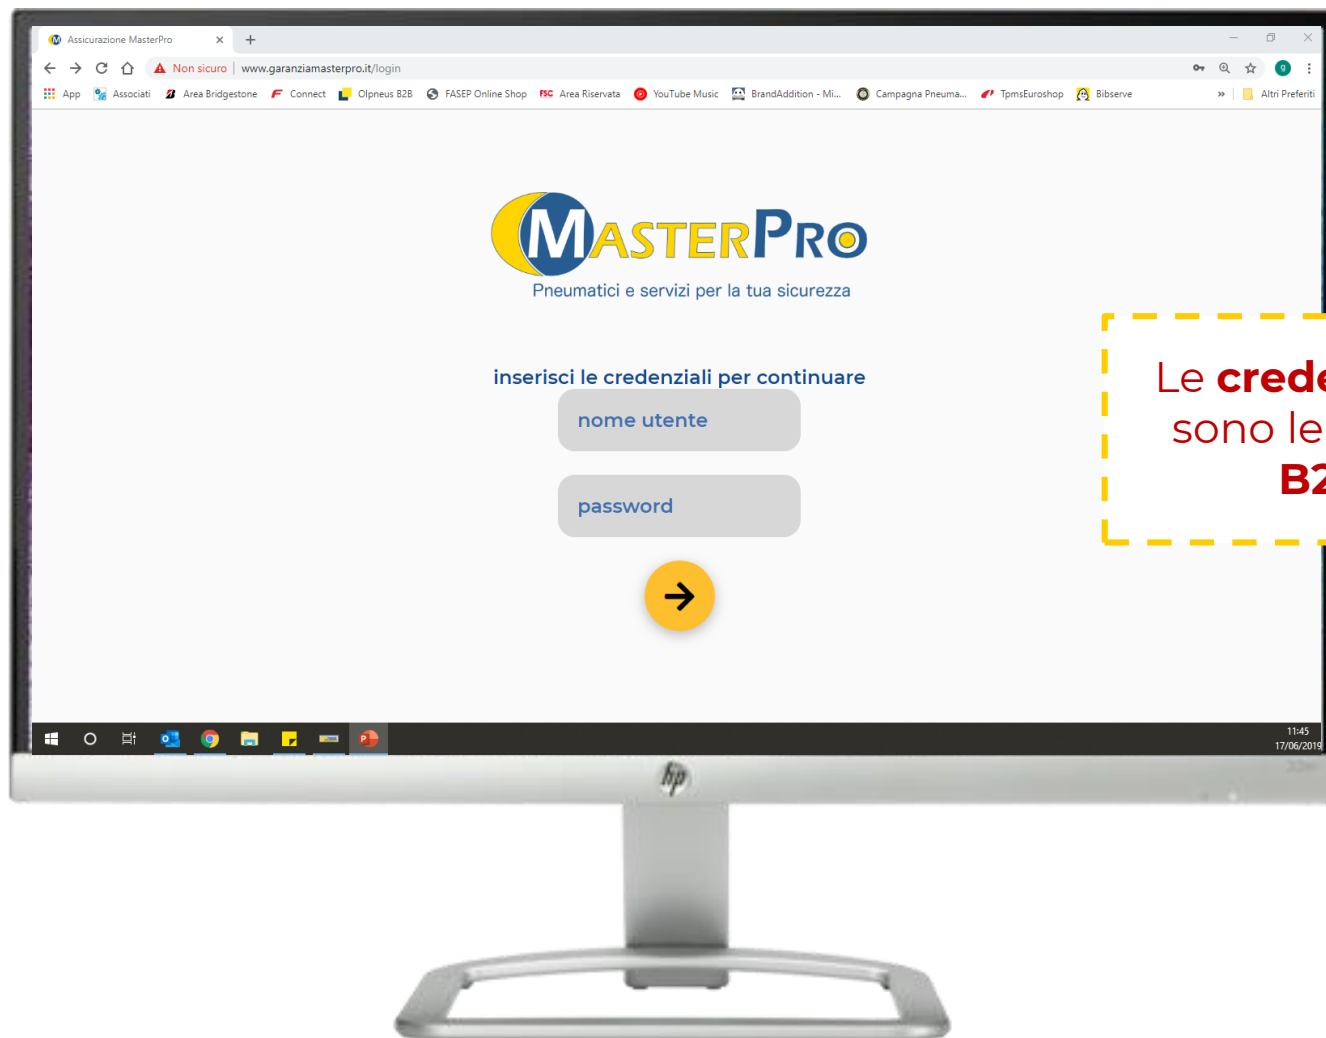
Assicurazione MasterPro

Non sicuro | www.garanziamasterpro.it/login

App Associati Area Bridgestone Connect Olpneus B2B FASEP Online Shop Area Riservata YouTube Music BrandAddition - Mi... Campagna Pneuma... TpmsEuroshop Bibserve » Altri Preferiti

MASTERPRO
Pneumatici e servizi per la tua sicurezza

inserisci le credenziali per continuare

nome utente

password

Le crede
sono le
B2

11:45
17/06/2019

hp